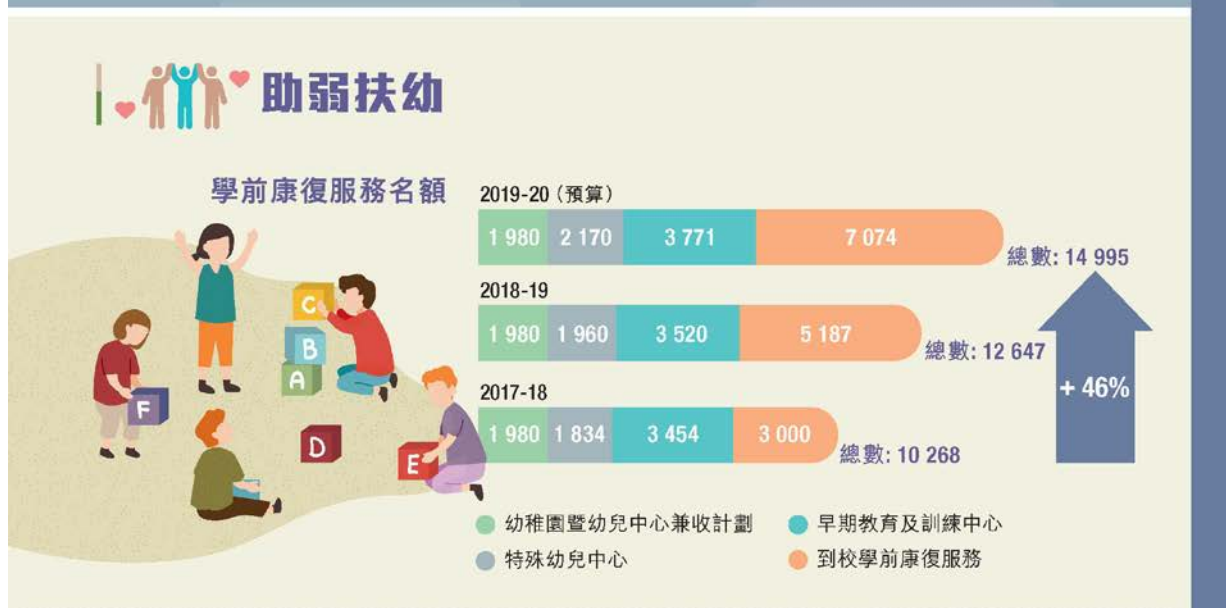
助弱扶幼

學前康復服務名額

2019-20（預算）
1 980 | 2 170 | 3 771 | 7 074
總數: 14 995

2018-19
1 980 | 1 960 | 3 520 | 5 187
總數: 12 647

2017-18
1 980 | 1 834 | 3 454 | 3 000
總數: 10 268

+ 46%

C
B
A
F
D
E

幼稚園暨幼兒中心兼收計劃
早期教育及訓練中心
特殊幼兒中心
到校學前康復服務